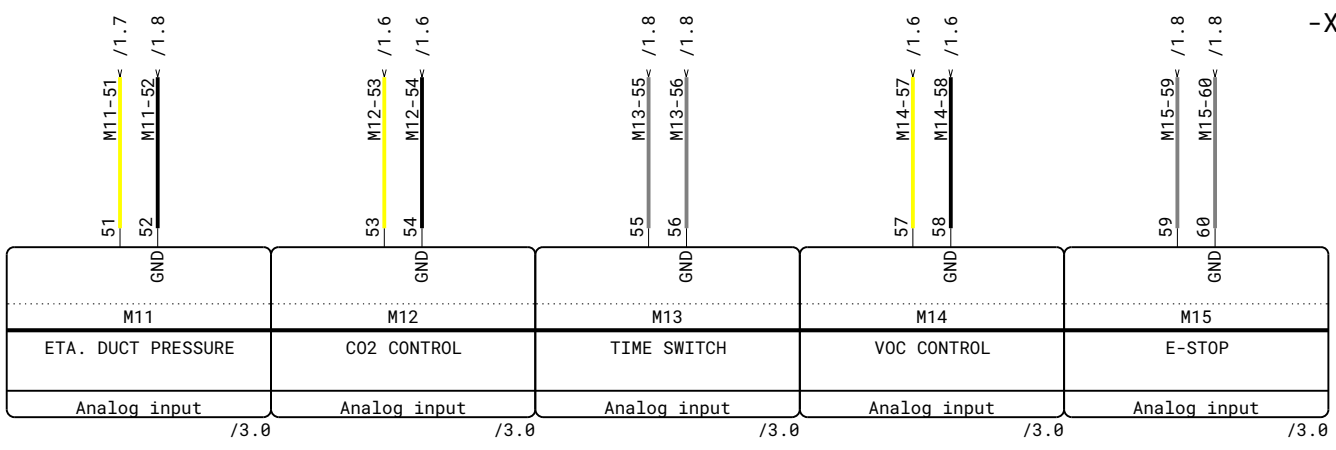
-X

/1.7 /1.8
M11-51 M11-52
51 52
GND
M11
ETA. DUCT PRESSURE
Analog input
/3.0

/1.6 /1.6
M12-53 M12-54
53 54
GND
M12
CO2 CONTROL
Analog input
/3.0

/1.8 /1.8
M13-55 M13-56
55 56
GND
M13
TIME SWITCH
Analog input
/3.0

/1.6 /1.6
M14-57 M14-58
57 58
GND
M14
VOC CONTROL
Analog input
/3.0

/1.8 /1.8
M15-59 M15-60
59 60
GND
M15
E-STOP
Analog input
/3.0